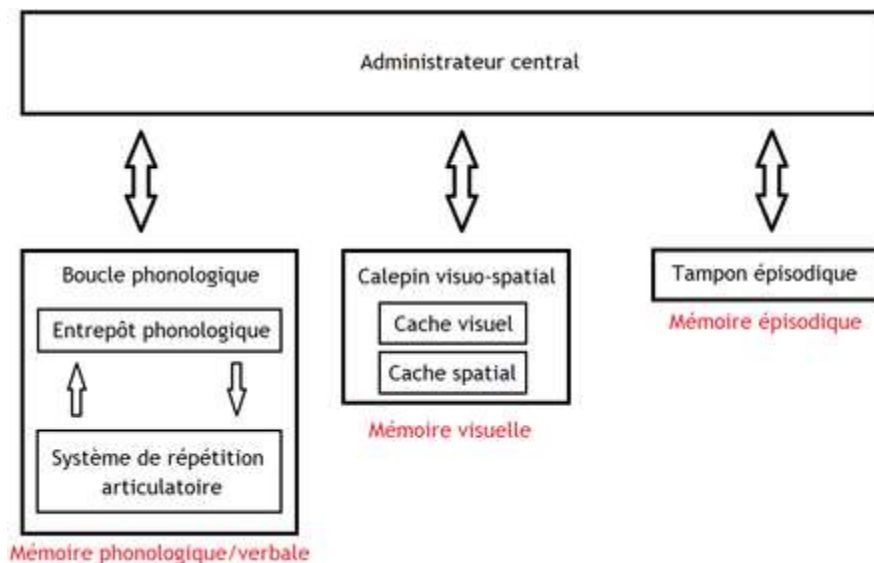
Administrateur central

Boucle phonologique

Entrepôt phonologique

Système de répétition articulatoire

Mémoire phonologique/verbale

Calepin visuo-spatial

Cache visuel

Cache spatial

Mémoire visuelle

Tampon épisodique

Mémoire épisodique